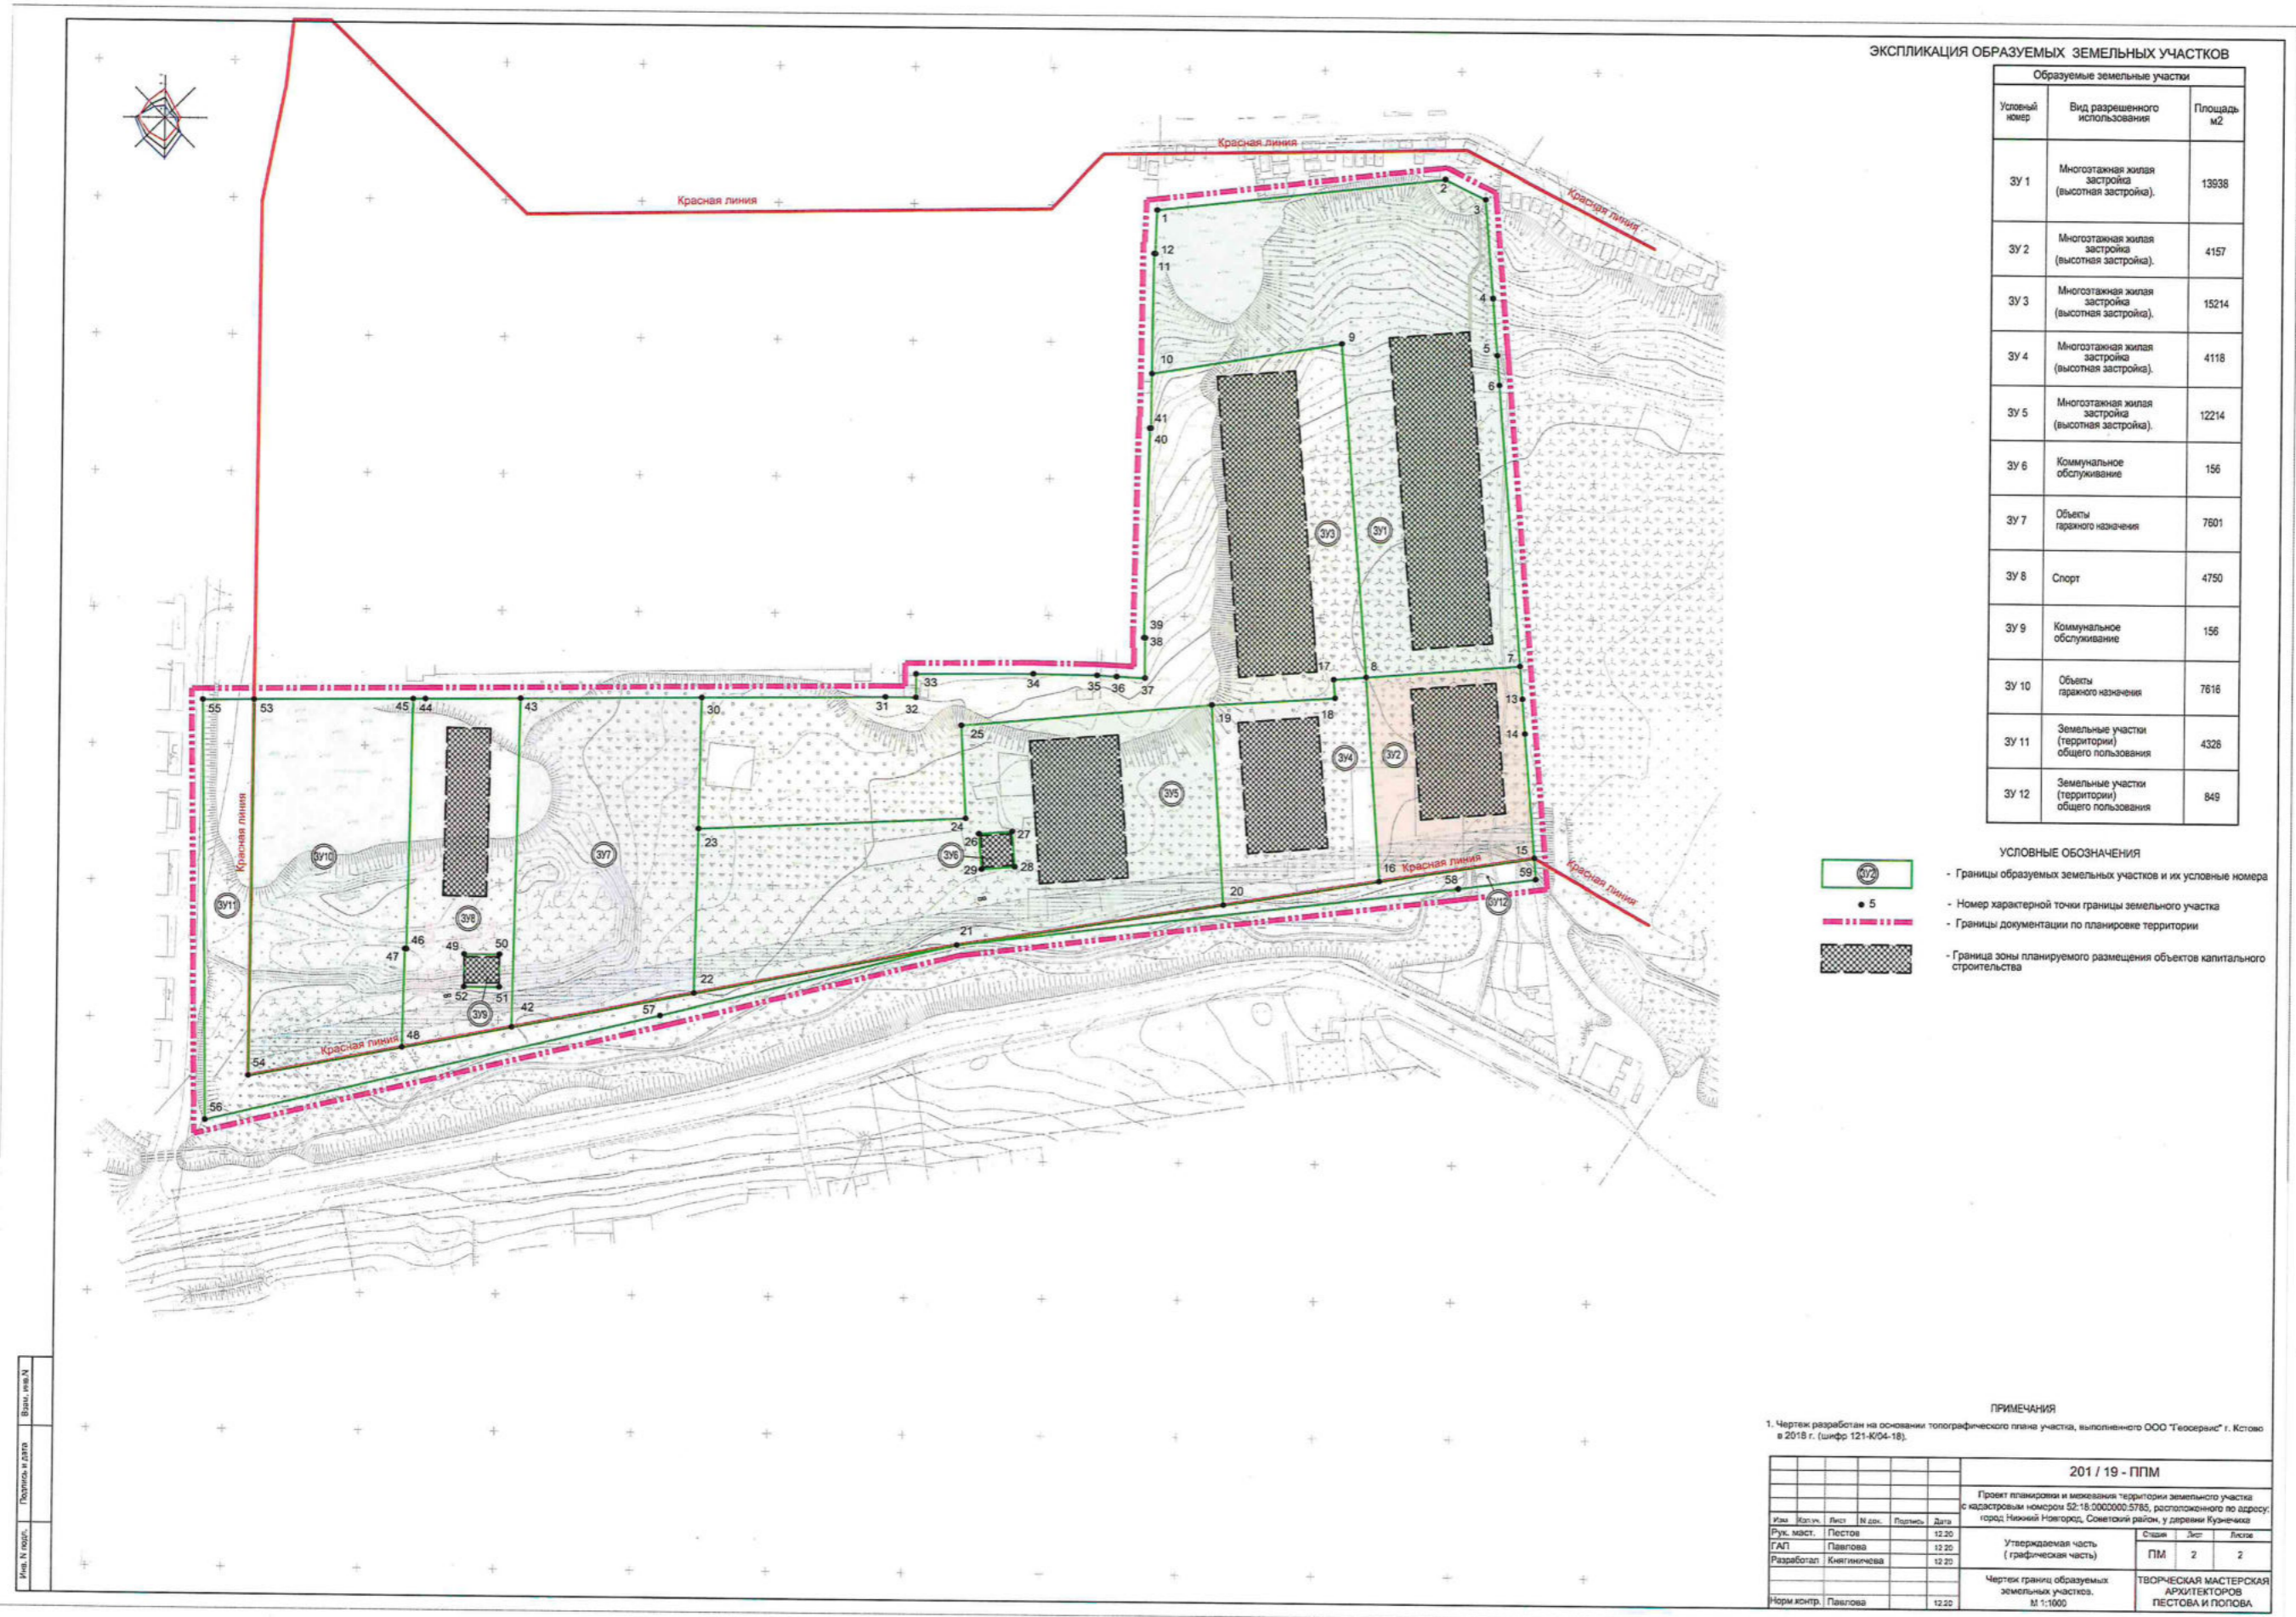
Красная линия

Красная линия

Красная линия

Красная линия

Красная линия

Красная линия

Красная линия

1
2
3
4
5
6
7
8
9
10
11
12
13
14
15
16
17
18
19
20
21
22
23
24
25
26
27
28
29
30
31
32
33
34
35
36
37
38
39
40
41
42
43
44
45
46
47
48
49
50
51
52
53
54
55
56
57
58
59

ЗУ1
ЗУ2
ЗУ3
ЗУ4
ЗУ5
ЗУ6
ЗУ7
ЗУ8
ЗУ9
ЗУ10
ЗУ11
ЗУ12

ЭКСПЛИКАЦИЯ ОБРАЗУЕМЫХ ЗЕМЕЛЬНЫХ УЧАСТКОВ

| Образуемые земельные участки | | |
|---|---|---|
| Условный номер | Вид разрешенного использования | Площадь м2 |
| ЗУ 1 | Многоэтажная жилая застройка (высотная застройка). | 13938 |
| ЗУ 2 | Многоэтажная жилая застройка (высотная застройка). | 4157 |
| ЗУ 3 | Многоэтажная жилая застройка (высотная застройка). | 15214 |
| ЗУ 4 | Многоэтажная жилая застройка (высотная застройка). | 4118 |
| ЗУ 5 | Многоэтажная жилая застройка (высотная застройка). | 12214 |
| ЗУ 6 | Коммунальное обслуживание | 156 |
| ЗУ 7 | Объекты гаражного назначения | 7601 |
| ЗУ 8 | Спорт | 4750 |
| ЗУ 9 | Коммунальное обслуживание | 156 |
| ЗУ 10 | Объекты гаражного назначения | 7616 |
| ЗУ 11 | Земельные участки (территории) общего пользования | 4328 |
| ЗУ 12 | Земельные участки (территории) общего пользования | 849 |

УСЛОВНЫЕ ОБОЗНАЧЕНИЯ

ЗУ2 - Границы образуемых земельных участков и их условные номера

• 5 - Номер характерной точки границы земельного участка

- Границы документации по планировке территории

- Граница зоны планируемого размещения объектов капитального строительства

ПРИМЕЧАНИЯ

1. Чертеж разработан на основании топографического плана участка, выполненного ООО "Геосервис" г. Кстово в 2018 г. (шифр 121-К/04-18).

| | | | | | |
|---|---|---|---|---|---|
| Изм. | Кол.уч. | Лист | N док. | Подпись | Дата |
| Рук. маст. | Пестов | | | | 12.20 |
| ГАП | Павлова | | | | 12.20 |
| Разработал | Княгиничева | | | | 12.20 |
| Норм.контр. | Павлова | | | | 12.20 |

201 / 19 - ППМ

Проект планировки и межевания территории земельного участка с кадастровым номером 52:18:0000000:5785, расположенного по адресу: город Нижний Новгород, Советский район, у деревни Кузнечиха

Утверждаемая часть ( графическая часть)

| Стадия | Лист | Листов |
|---|---|---|
| ПМ | 2 | 2 |

Чертеж границ образуемых земельных участков. М 1:1000

ТВОРЧЕСКАЯ МАСТЕРСКАЯ АРХИТЕКТОРОВ ПЕСТОВА И ПОПОВА

Взам. инв.N
Подпись и дата
Инв. N подл.